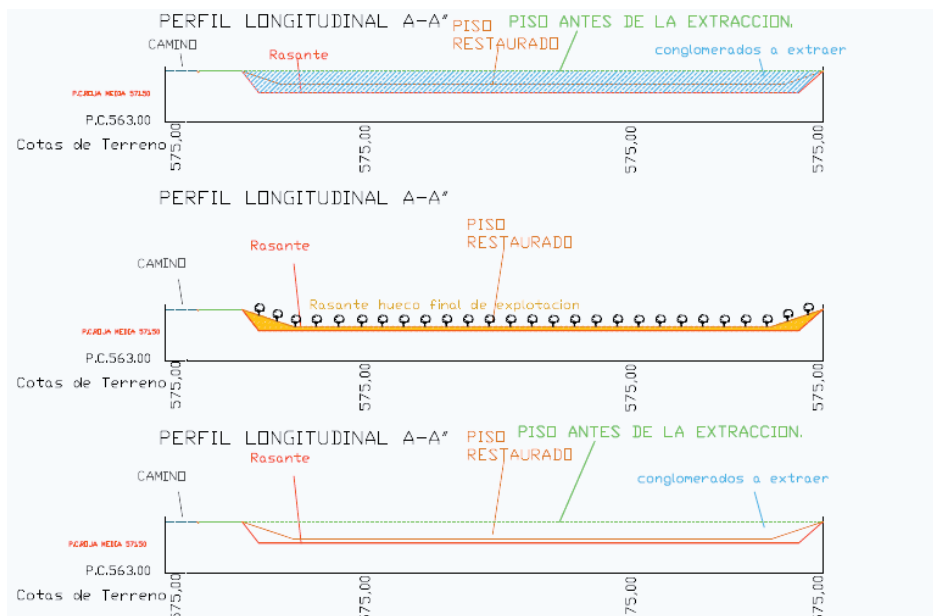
PERFIL LONGITUDINAL A-A" PISO RESTAURADO PISO ANTES DE LA EXTRACCION.

CAMINO

Rasante

conglomerados a extraer

P.C.ROJA NEIDA 57150

P.C.563.00

Cotas de Terreno

575,00 575,00 575,00 575,00

PERFIL LONGITUDINAL A-A"

PISO RESTAURADO

Rasante

CAMINO

Rasante hueco final de explotacion

P.C.ROJA NEIDA 57150

P.C.563.00

Cotas de Terreno

575,00 575,00 575,00 575,00

PERFIL LONGITUDINAL A-A" PISO RESTAURADO PISO ANTES DE LA EXTRACCION.

Rasante

CAMINO

conglomerados a extraer

P.C.ROJA NEIDA 57150

P.C.563.00

Cotas de Terreno

575,00 575,00 575,00 575,00